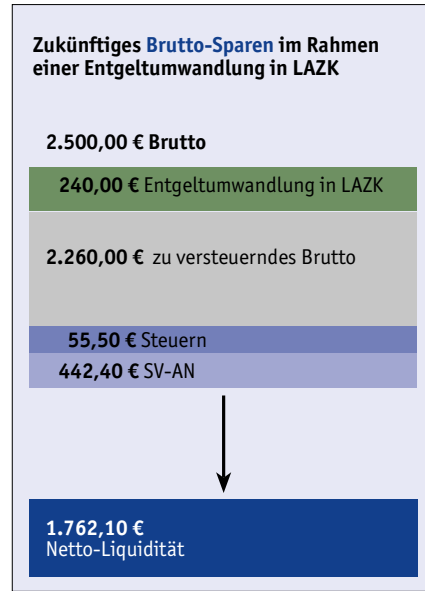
Zukünftiges Brutto-Sparen im Rahmen einer Entgeltumwandlung in LAZK

2.500,00 € Brutto

240,00 € Entgeltumwandlung in LAZK

2.260,00 € zu versteuerndes Brutto

55,50 € Steuern

442,40 € SV-AN

1.762,10 €
Netto-Liquidität